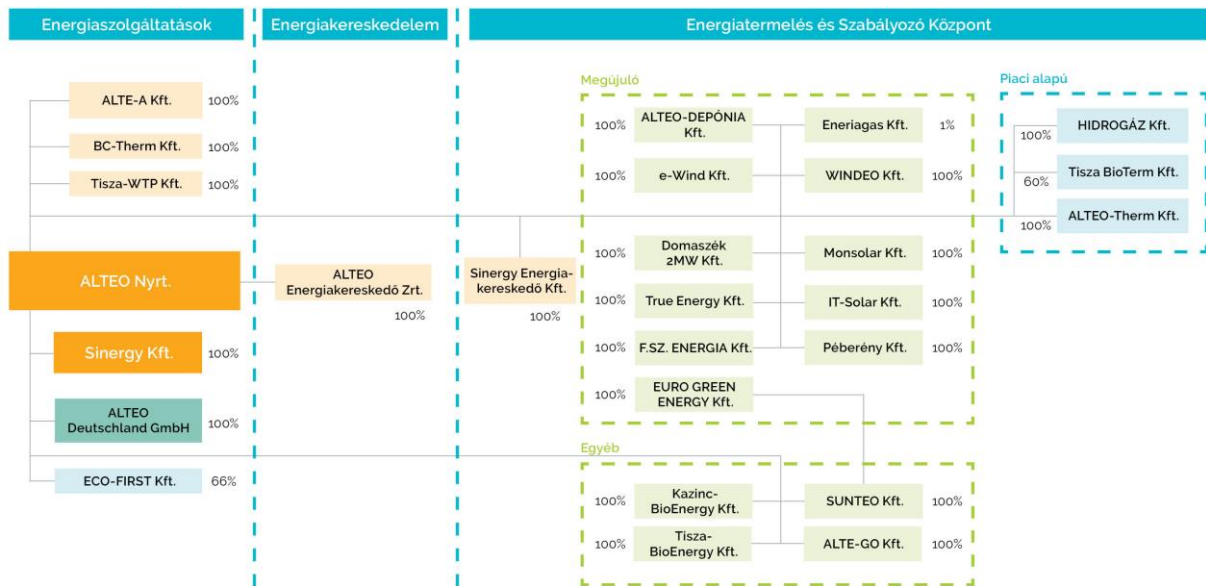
Energiaszolgáltatások

Energiakereskedelem

Energiatermelés és Szabályozó Központ

ALTE-A Kft. 100%

BC-Therm Kft. 100%

Tisza-WTP Kft. 100%

ALTEO Nyrt.

Sinergy Kft. 100%

ALTEO Deutschland GmbH 100%

ECO-FIRST Kft. 66%

ALTEO Energiakereskedő Zrt.

100%

Sinergy Energiakereskedő Kft.

100%

Megújuló

100% ALTEO-DEPÓNIA Kft.

Eneriagas Kft. 1%

100% e-Wind Kft.

WINDEO Kft. 100%

100% Domaszék 2MW Kft.

Monsolar Kft. 100%

100% True Energy Kft.

IT-Solar Kft. 100%

100% F.SZ. ENERGIA Kft.

Péberény Kft. 100%

100% EURO GREEN ENERGY Kft.

Piaci alapú

100% HIDROGÁZ Kft.

60% Tisza BioTerm Kft.

100% ALTEO-Therm Kft.

Egyéb

100% Kazinc-BioEnergy Kft.

SUNTEO Kft. 100%

100% Tisza-BioEnergy Kft.

ALTE-GO Kft. 100%